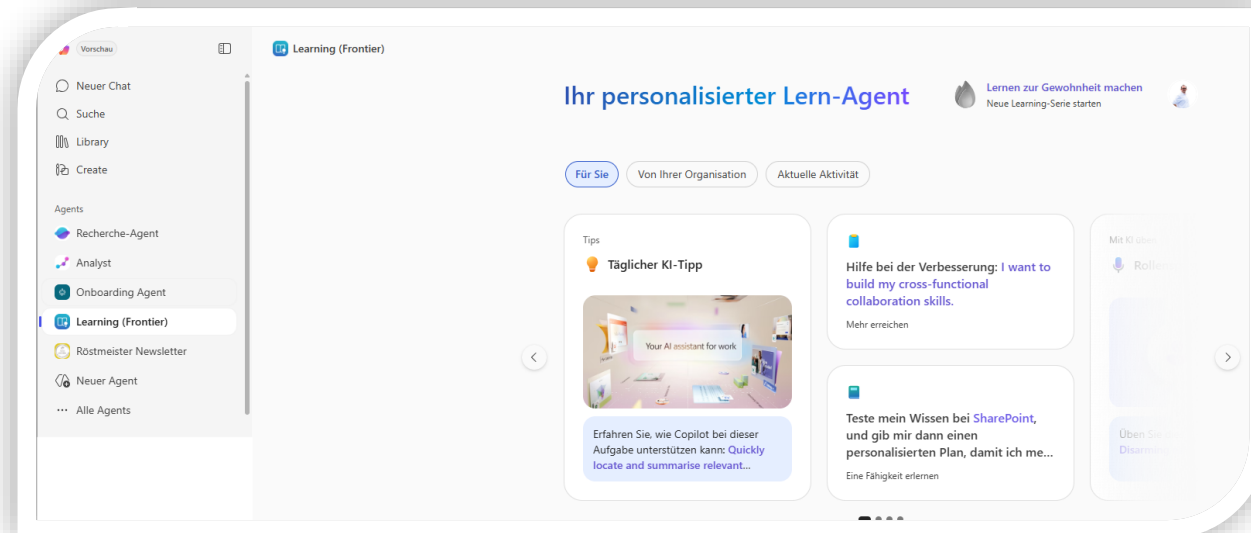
Vorschau

Neuer Chat
Suche
Library
Create

Agents
Recherche-Agent
Analyst
Onboarding Agent
Learning (Frontier)
Röstmeister Newsletter
Neuer Agent
Alle Agents

Learning (Frontier)

Ihr personalisierter Lern-Agent

Lernen zur Gewohnheit machen
Neue Learning-Serie starten

Für Sie
Von Ihrer Organisation
Aktuelle Aktivität

Tips
Täglicher KI-Tipp

Your AI assistant for work

Erfahren Sie, wie Copilot bei dieser Aufgabe unterstützen kann: Quickly locate and summarise relevant...

Hilfe bei der Verbesserung: I want to build my cross-functional collaboration skills.

Mehr erreichen

Teste mein Wissen bei SharePoint, und gib mir dann einen personalisierten Plan, damit ich me...

Eine Fähigkeit erlernen

Mit KI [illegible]
Rolle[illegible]

Üben Si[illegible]
Disarm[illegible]